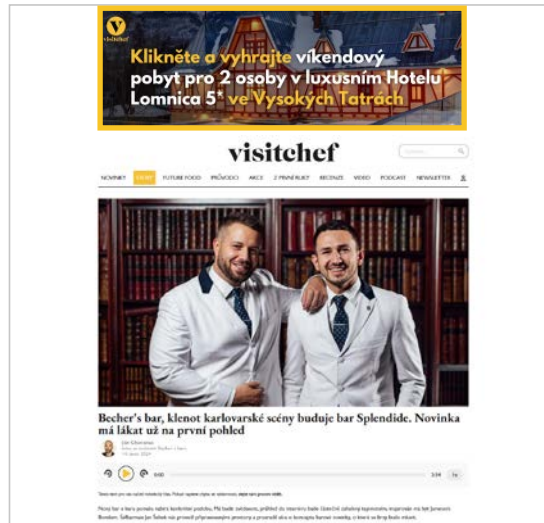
visitchef

Klikněte a vyhrajte víkendový pobyt pro 2 osoby v luxusním Hotelu Lomnica 5* ve Vysokých Tatrách

visitchef

NOVINKY | LIDÉ | FUTURE FOOD | PRŮVODCI | AKCE | 2 PRVNÍ RUKY | RECENZE | VIDEO | PODCAST | NEWSLETTER

Becher's bar, klenot karlovarské scény buduje bar Splendide. Novinka má lákat už na první pohled

Jan Chmelař

0:00 | 3:59 | 1x

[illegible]

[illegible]